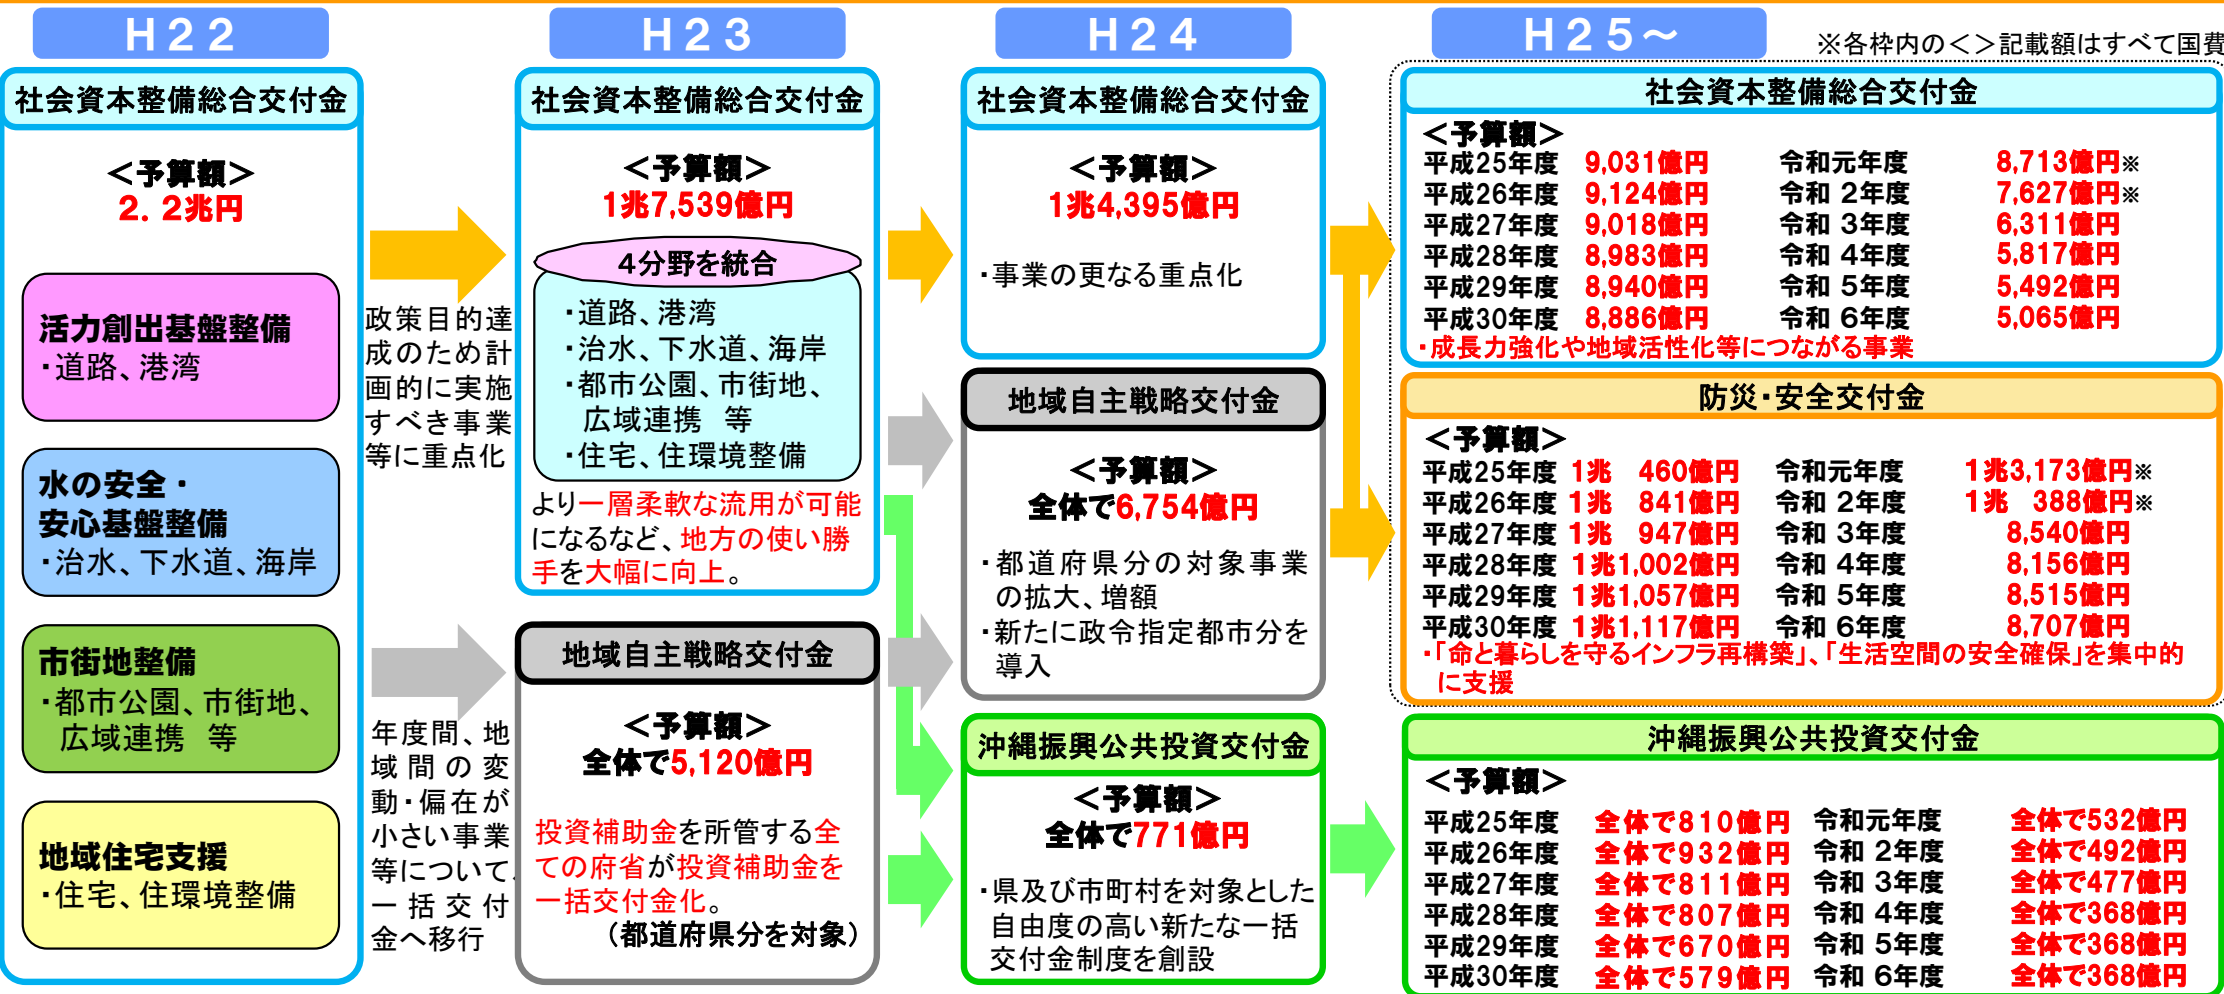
H22

社会資本整備総合交付金

＜予算額＞
2．2兆円

活力創出基盤整備
・道路、港湾

水の安全・安心基盤整備
・治水、下水道、海岸

市街地整備
・都市公園、市街地、広域連携　等

地域住宅支援
・住宅、住環境整備

政策目的達成のため計画的に実施すべき事業等に重点化

年度間、地域間の変動・偏在が小さい事業等について一括交付金へ移行

H23

社会資本整備総合交付金

＜予算額＞
1兆7,539億円

4分野を統合
・道路、港湾
・治水、下水道、海岸
・都市公園、市街地、広域連携　等
・住宅、住環境整備

より一層柔軟な流用が可能になるなど、地方の使い勝手を大幅に向上。

地域自主戦略交付金

＜予算額＞
全体で5,120億円

投資補助金を所管する全ての府省が投資補助金を一括交付金化。
（都道府県分を対象）

H24

社会資本整備総合交付金

＜予算額＞
1兆4,395億円

・事業の更なる重点化

地域自主戦略交付金

＜予算額＞
全体で6,754億円

・都道府県分の対象事業の拡大、増額
・新たに政令指定都市分を導入

沖縄振興公共投資交付金

＜予算額＞
全体で771億円

・県及び市町村を対象とした自由度の高い新たな一括交付金制度を創設

H25～

※各枠内の＜＞記載額はすべて国費

社会資本整備総合交付金

＜予算額＞
| | | | |
|---|---|---|---|
| 平成25年度 | 9,031億円 | 令和元年度 | 8,713億円※ |
| 平成26年度 | 9,124億円 | 令和 2年度 | 7,627億円※ |
| 平成27年度 | 9,018億円 | 令和 3年度 | 6,311億円 |
| 平成28年度 | 8,983億円 | 令和 4年度 | 5,817億円 |
| 平成29年度 | 8,940億円 | 令和 5年度 | 5,492億円 |
| 平成30年度 | 8,886億円 | 令和 6年度 | 5,065億円 |

・成長力強化や地域活性化等につながる事業

防災・安全交付金

＜予算額＞
| | | | |
|---|---|---|---|
| 平成25年度 | 1兆　460億円 | 令和元年度 | 1兆3,173億円※ |
| 平成26年度 | 1兆　841億円 | 令和 2年度 | 1兆　388億円※ |
| 平成27年度 | 1兆　947億円 | 令和 3年度 | 8,540億円 |
| 平成28年度 | 1兆1,002億円 | 令和 4年度 | 8,156億円 |
| 平成29年度 | 1兆1,057億円 | 令和 5年度 | 8,515億円 |
| 平成30年度 | 1兆1,117億円 | 令和 6年度 | 8,707億円 |

・「命と暮らしを守るインフラ再構築」、「生活空間の安全確保」を集中的に支援

沖縄振興公共投資交付金

＜予算額＞
| | | | |
|---|---|---|---|
| 平成25年度 | 全体で810億円 | 令和元年度 | 全体で532億円 |
| 平成26年度 | 全体で932億円 | 令和 2年度 | 全体で492億円 |
| 平成27年度 | 全体で811億円 | 令和 3年度 | 全体で477億円 |
| 平成28年度 | 全体で807億円 | 令和 4年度 | 全体で368億円 |
| 平成29年度 | 全体で670億円 | 令和 5年度 | 全体で368億円 |
| 平成30年度 | 全体で579億円 | 令和 6年度 | 全体で368億円 |